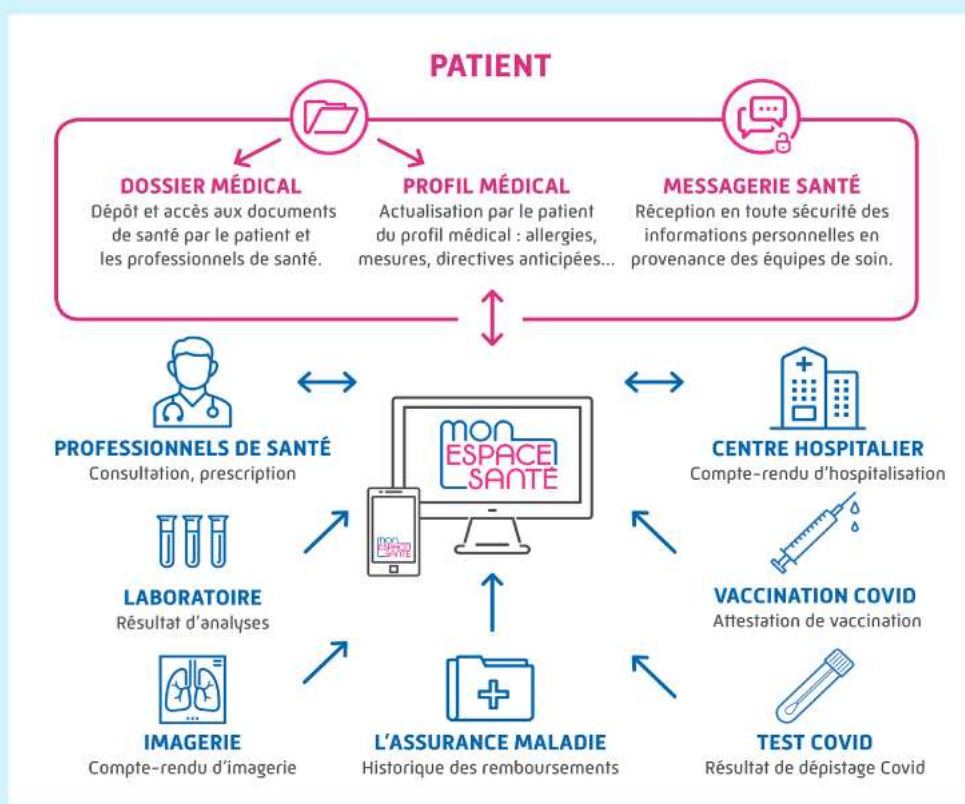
PATIENT

DOSSIER MÉDICAL
Dépôt et accès aux documents de santé par le patient et les professionnels de santé.

PROFIL MÉDICAL
Actualisation par le patient du profil médical : allergies, mesures, directives anticipées...

MESSAGERIE SANTÉ
Réception en toute sécurité des informations personnelles en provenance des équipes de soin.

MON ESPACE SANTÉ

MON ESPACE SANTÉ

PROFESSIONNELS DE SANTÉ
Consultation, prescription

CENTRE HOSPITALIER
Compte-rendu d'hospitalisation

LABORATOIRE
Résultat d'analyses

VACCINATION COVID
Attestation de vaccination

IMAGERIE
Compte-rendu d'imagerie

L'ASSURANCE MALADIE
Historique des remboursements

TEST COVID
Résultat de dépistage Covid